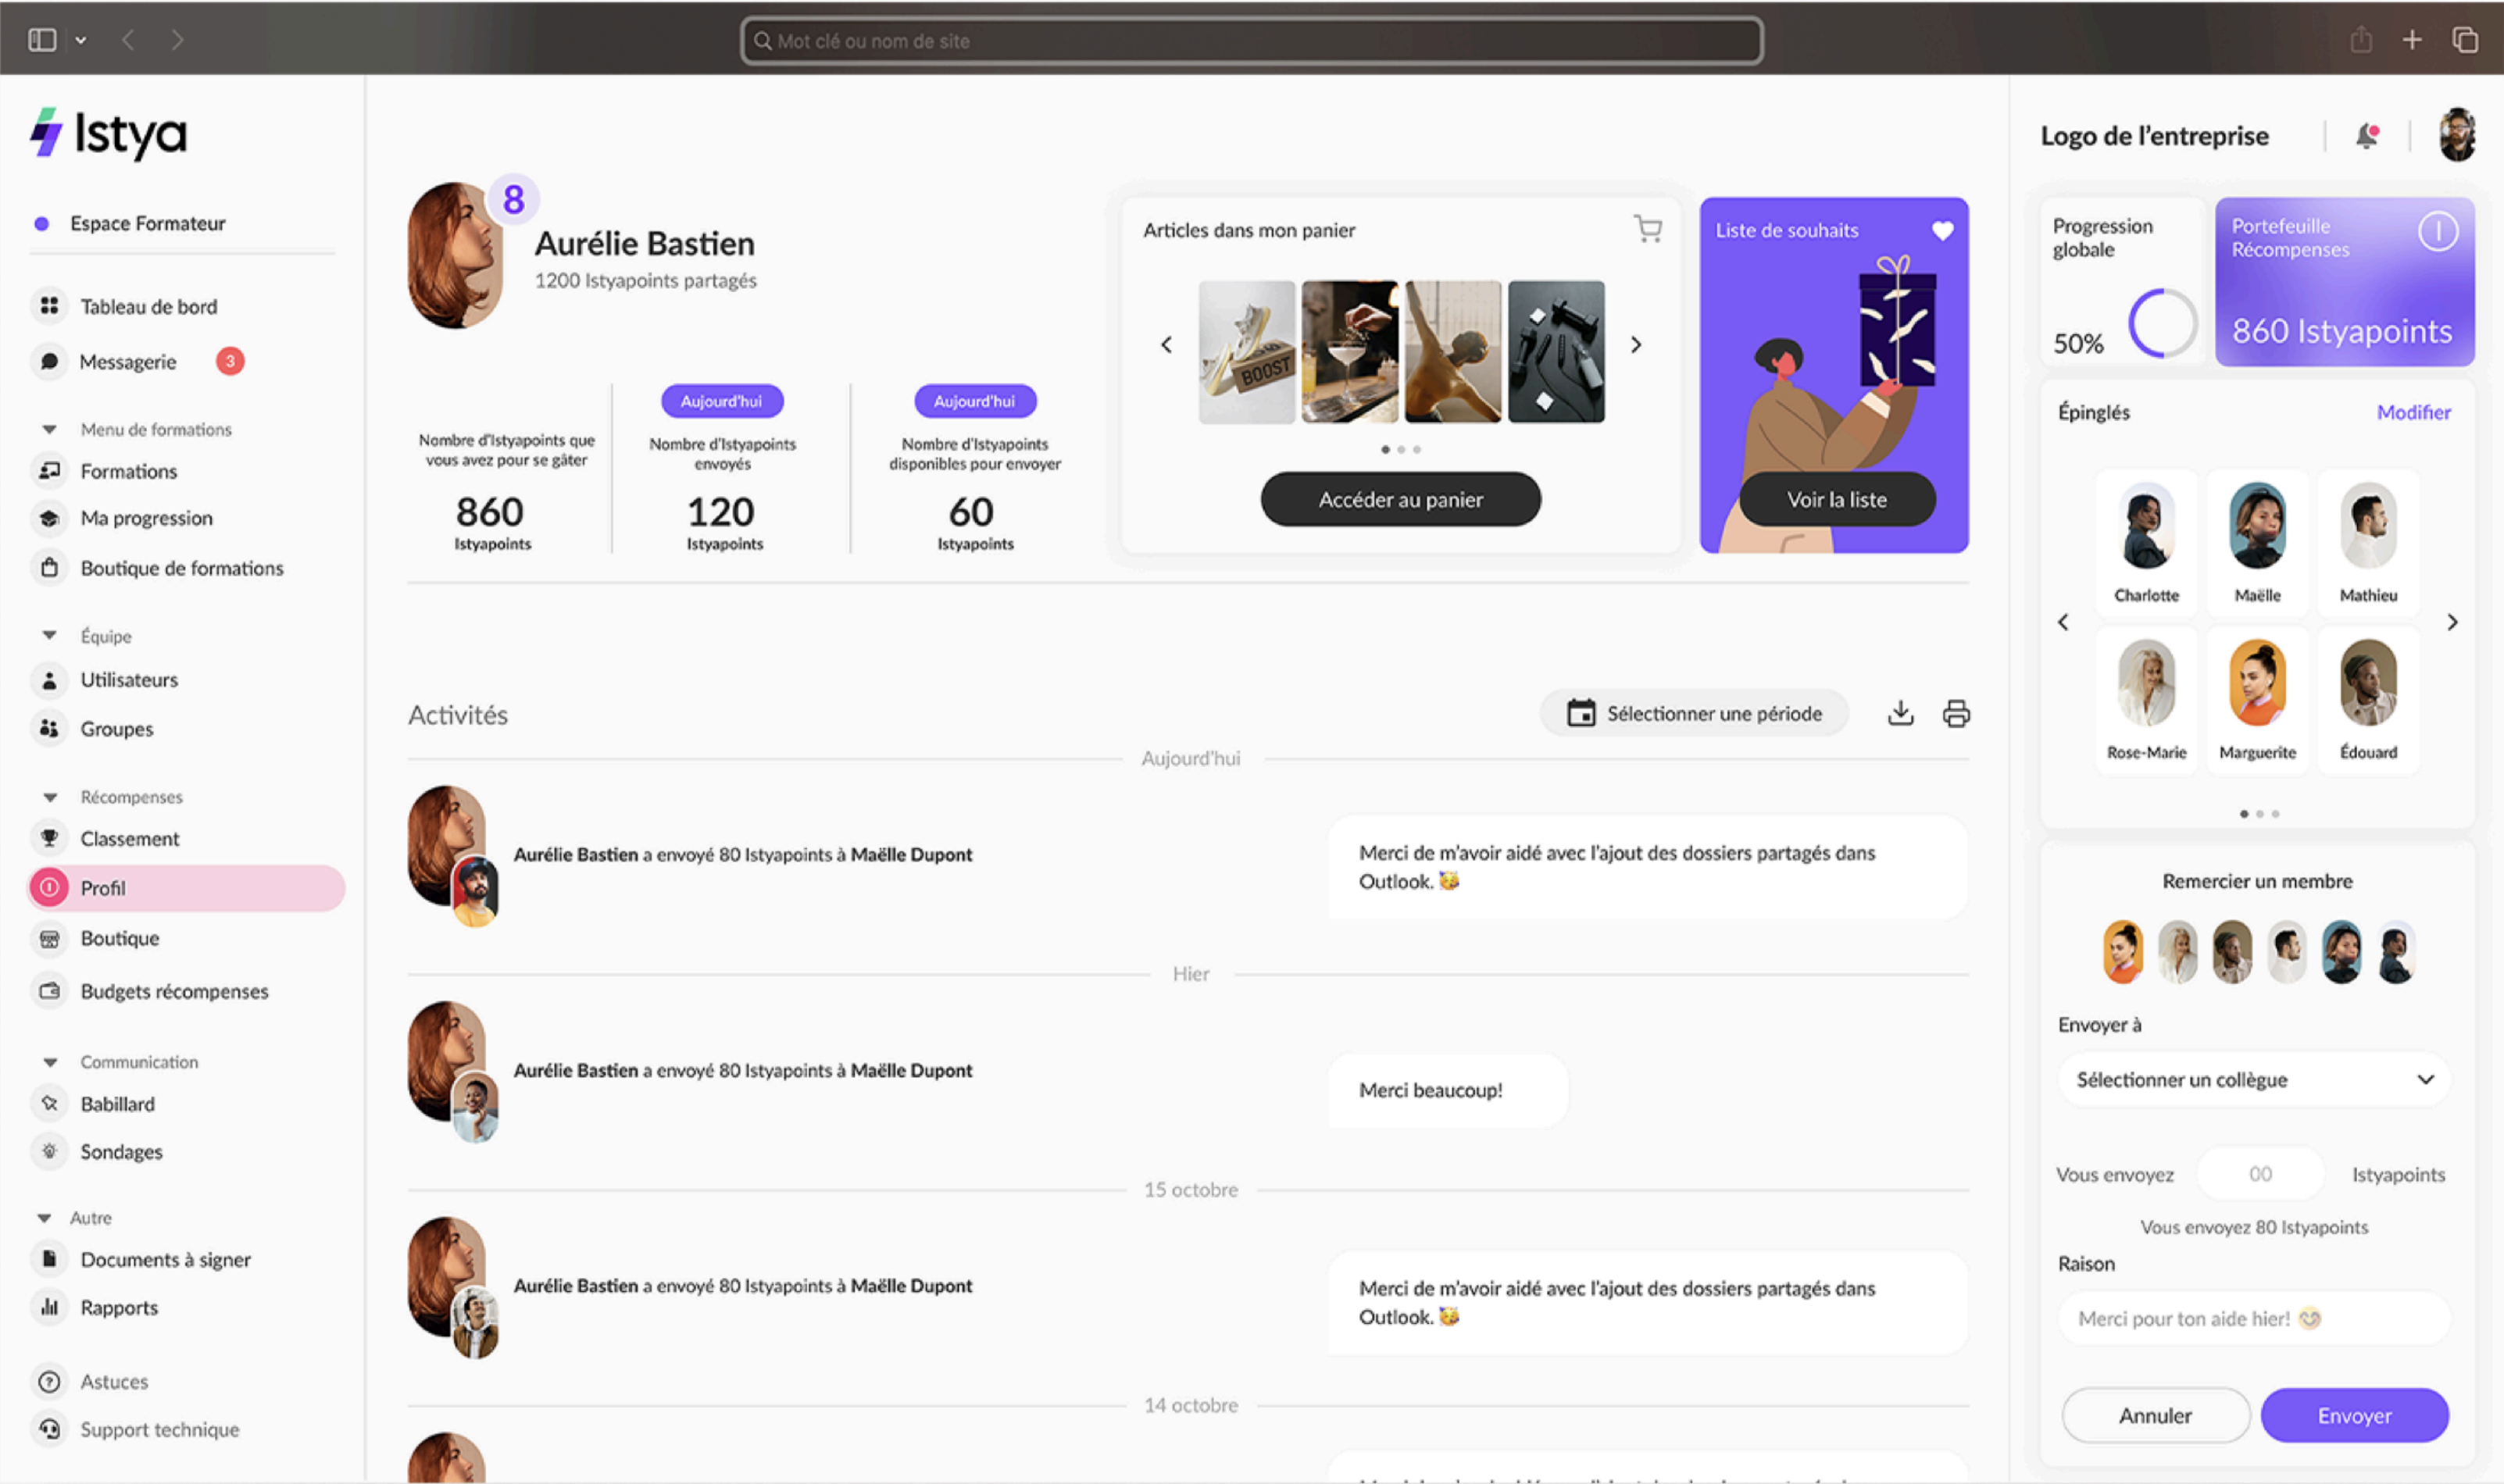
Mot clé ou nom de site

Istya

Espace Formateur

Tableau de bord
Messagerie 3

Menu de formations
Formations
Ma progression
Boutique de formations

Équipe
Utilisateurs
Groupes

Récompenses
Classement
Profil
Boutique
Budgets récompenses

Communication
Babillard
Sondages

Autre
Documents à signer
Rapports

Astuces
Support technique

8
Aurélie Bastien
1200 Istyapoints partagés

Nombre d'Istyapoints que vous avez pour se gâter
860
Istyapoints

Aujourd'hui
Nombre d'Istyapoints envoyés
120
Istyapoints

Aujourd'hui
Nombre d'Istyapoints disponibles pour envoyer
60
Istyapoints

Articles dans mon panier
BOOST
Accéder au panier

Liste de souhaits
Voir la liste

Activités
Sélectionner une période

Aujourd'hui
**Aurélie Bastien** a envoyé 80 Istyapoints à **Maëlle Dupont**
Merci de m'avoir aidé avec l'ajout des dossiers partagés dans Outlook. 🥳

Hier
**Aurélie Bastien** a envoyé 80 Istyapoints à **Maëlle Dupont**
Merci beaucoup!

15 octobre
**Aurélie Bastien** a envoyé 80 Istyapoints à **Maëlle Dupont**
Merci de m'avoir aidé avec l'ajout des dossiers partagés dans Outlook. 🥳

14 octobre

Logo de l'entreprise

Progression globale
50%

Portefeuille Récompenses
860 Istyapoints

Épinglés
Modifier
Charlotte
Maëlle
Mathieu
Rose-Marie
Marguerite
Édouard

Remercier un membre
Envoyer à
Sélectionner un collègue
Vous envoyez 00 Istyapoints
Vous envoyez 80 Istyapoints
Raison
Merci pour ton aide hier! 😊
Annuler
Envoyer